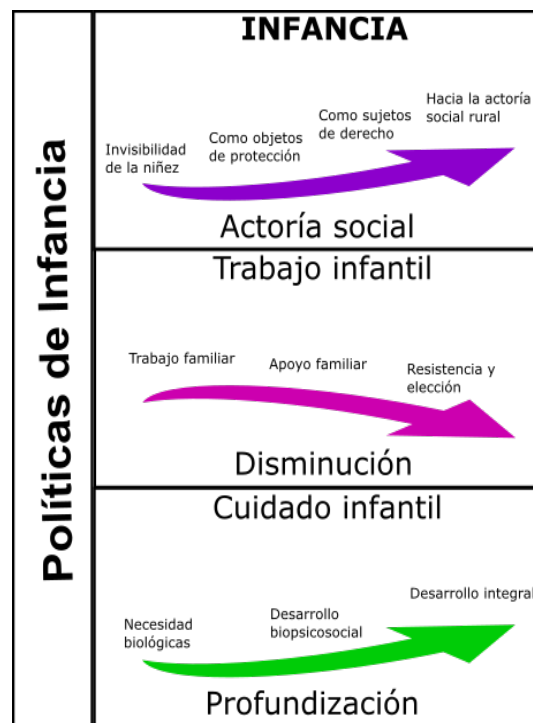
Políticas de Infancia

INFANCIA

Invisibilidad de la niñez
Como objetos de protección
Como sujetos de derecho
Hacia la actoría social rural

Actoría social

Trabajo infantil

Trabajo familiar
Apoyo familiar
Resistencia y elección

Disminución

Cuidado infantil

Necesidad biológicas
Desarrollo biopsicosocial
Desarrollo integral

Profundización